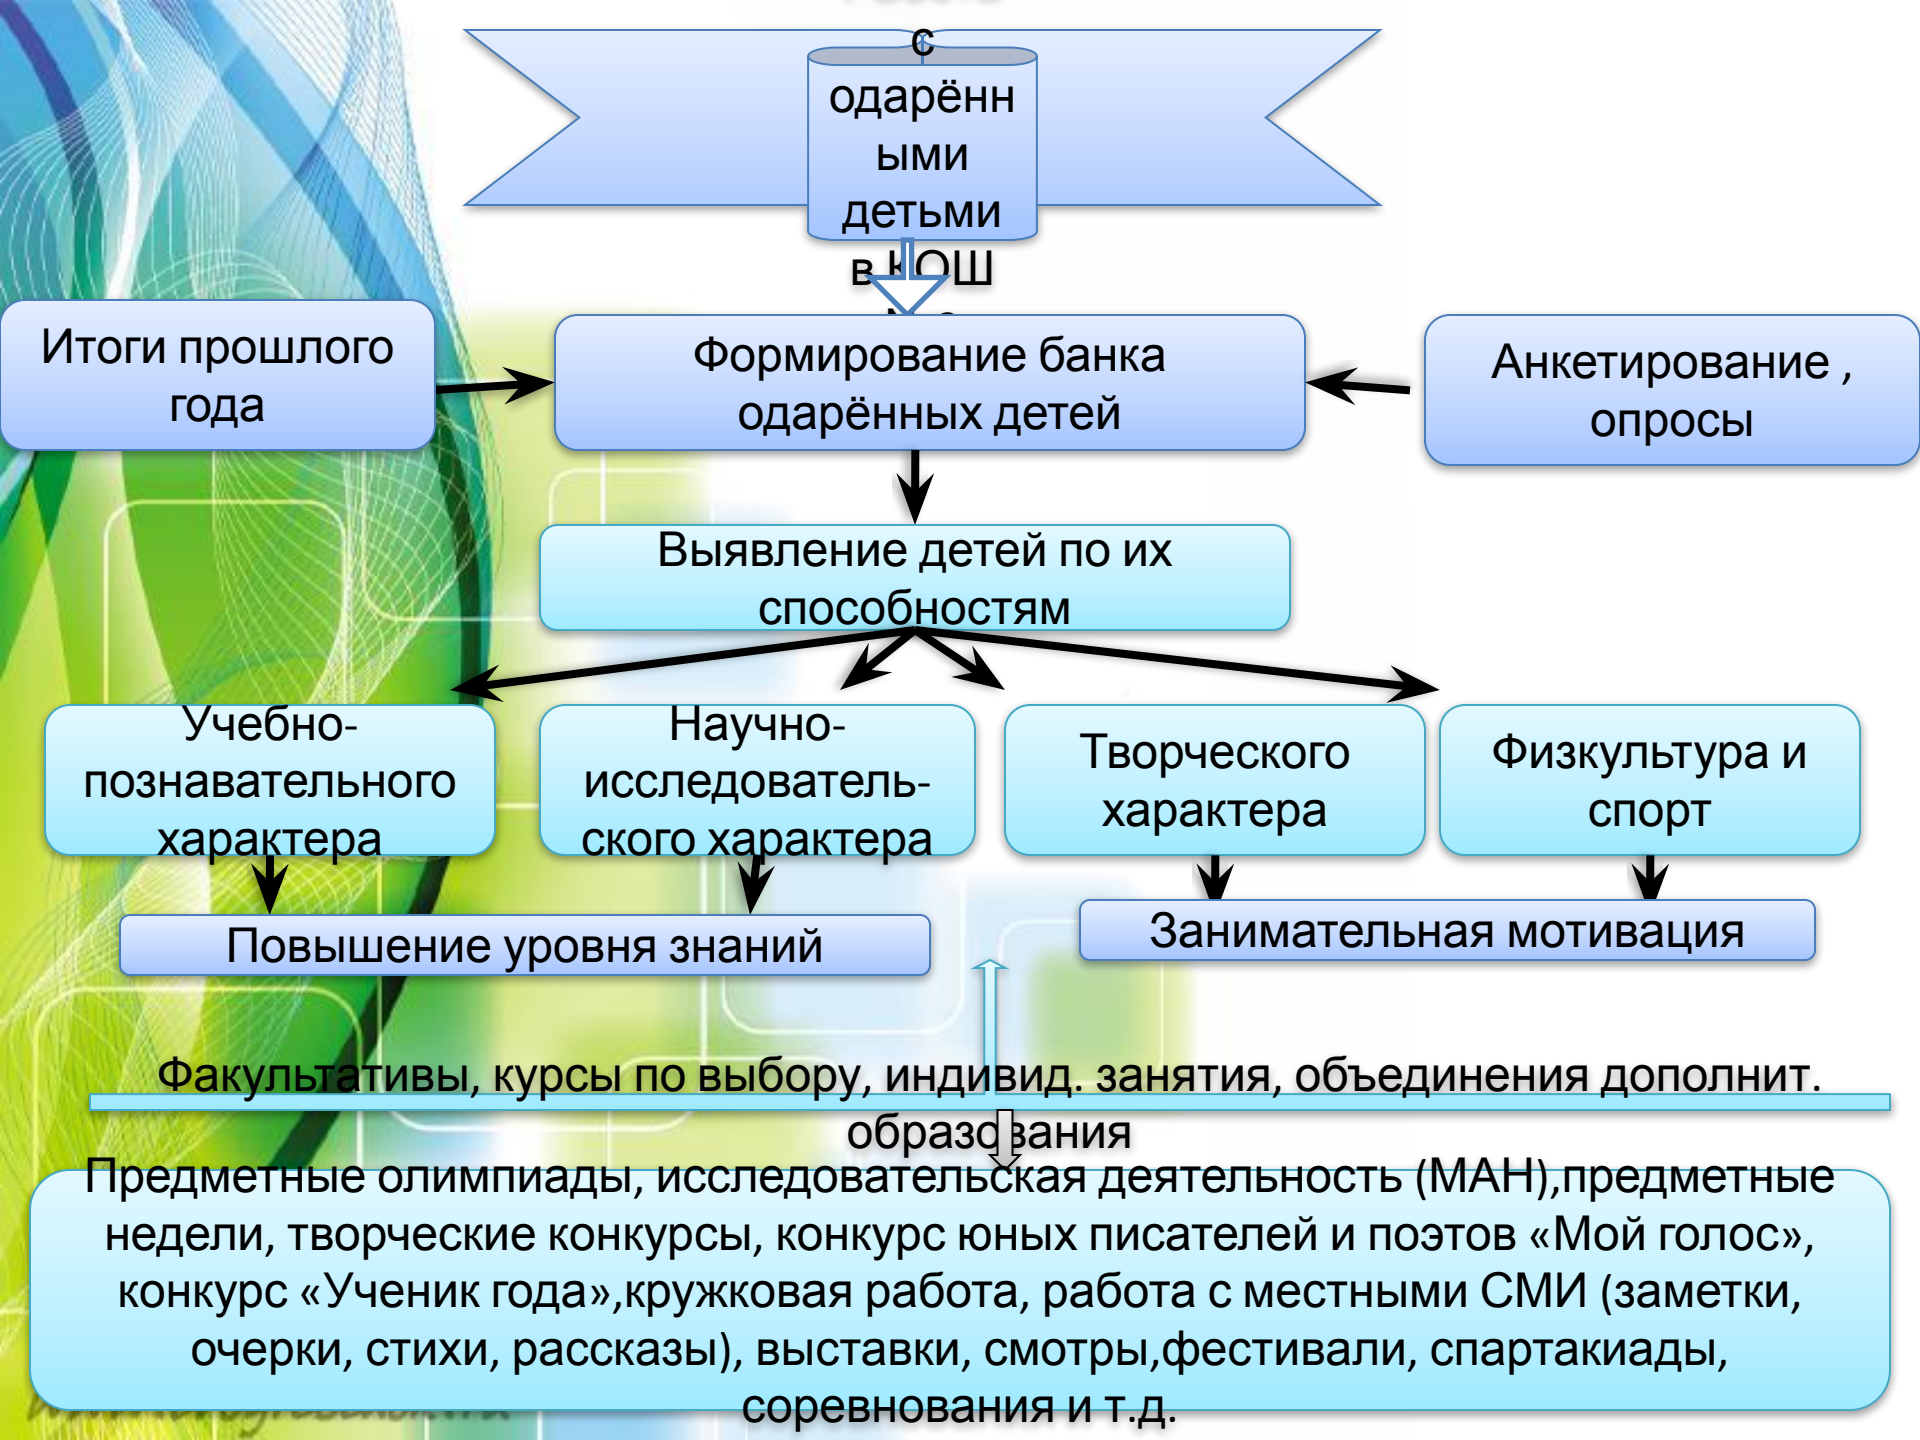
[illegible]
с
одарённ
ыми
детьми
в КОШ
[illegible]

Итоги прошлого года

Формирование банка одарённых детей

Анкетирование , опросы

Выявление детей по их способностям

Учебно-познавательного характера

Научно-исследователь-ского характера

Творческого характера

Физкультура и спорт

Повышение уровня знаний

Занимательная мотивация

Факультативы, курсы по выбору, индивид. занятия, объединения дополнит. образования

Предметные олимпиады, исследовательская деятельность (МАН),предметные недели, творческие конкурсы, конкурс юных писателей и поэтов «Мой голос», конкурс «Ученик года»,кружковая работа, работа с местными СМИ (заметки, очерки, стихи, рассказы), выставки, смотры,фестивали, спартакиады, соревнования и т.д.